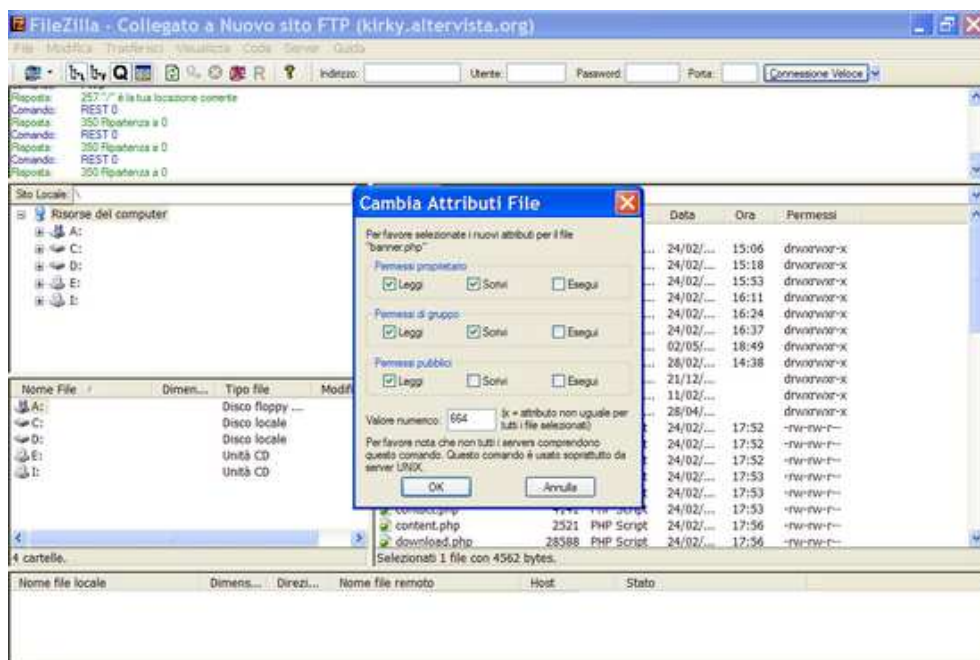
FileZilla - Collegato a Nuovo sito FTP (kirky.altervista.org)

File Modifica Trasferisci Visualizza Coda Server Guida

Indirizzo: Utente: Password: Porta: Connessione Veloce

Risposta: 257 "/" è la tua locazione corrente
Comando: REST 0
Risposta: 350 Ripartenza a 0
Comando: REST 0
Risposta: 350 Ripartenza a 0
Comando: REST 0
Risposta: 350 Ripartenza a 0

Sito Locale: \

Risorse del computer
A:
C:
D:
E:
I:

| Nome File | Dimen... | Tipo file | Modifi |
|---|---|---|---|
| A: | | Disco floppy ... | |
| C: | | Disco locale | |
| D: | | Disco locale | |
| E: | | Unità CD | |
| I: | | Unità CD | |

4 cartelle.

Cambia Attributi File

Per favore selezionate i nuovi attributi per il file "banner.php"

Permessi proprietario
Leggi Scrivi Esegui

Permessi di gruppo
Leggi Scrivi Esegui

Permessi pubblici
Leggi Scrivi Esegui

Valore numerico: 664 (x = attributo non uguale per tutti i file selezionati)

Per favore nota che non tutti i servers comprendono questo comando. Questo comando è usato soprattutto da server UNIX.

OK Annulla

| | | | Data | Ora | Permessi |
|---|---|---|---|---|---|
| | | | 24/02/... | 15:06 | drwxrwxr-x |
| | | | 24/02/... | 15:18 | drwxrwxr-x |
| | | | 24/02/... | 15:53 | drwxrwxr-x |
| | | | 24/02/... | 16:11 | drwxrwxr-x |
| | | | 24/02/... | 16:24 | drwxrwxr-x |
| | | | 24/02/... | 16:37 | drwxrwxr-x |
| | | | 02/05/... | 18:49 | drwxrwxr-x |
| | | | 28/02/... | 14:38 | drwxrwxr-x |
| | | | 21/12/... | | drwxrwxr-x |
| | | | 11/02/... | | drwxrwxr-x |
| | | | 28/04/... | | drwxrwxr-x |
| | | | 24/02/... | 17:52 | -rw-rw-r-- |
| | | | 24/02/... | 17:52 | -rw-rw-r-- |
| | | | 24/02/... | 17:52 | -rw-rw-r-- |
| | | | 24/02/... | 17:53 | -rw-rw-r-- |
| | | | 24/02/... | 17:53 | -rw-rw-r-- |
| contact.php | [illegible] | PHP Script | 24/02/... | 17:53 | -rw-rw-r-- |
| content.php | 2521 | PHP Script | 24/02/... | 17:56 | -rw-rw-r-- |
| download.php | 28588 | PHP Script | 24/02/... | 17:56 | -rw-rw-r-- |

Selezionati 1 file con 4562 bytes.

| Nome file locale | Dimens... | Direzi... | Nome file remoto | Host | Stato |
|---|---|---|---|---|---|